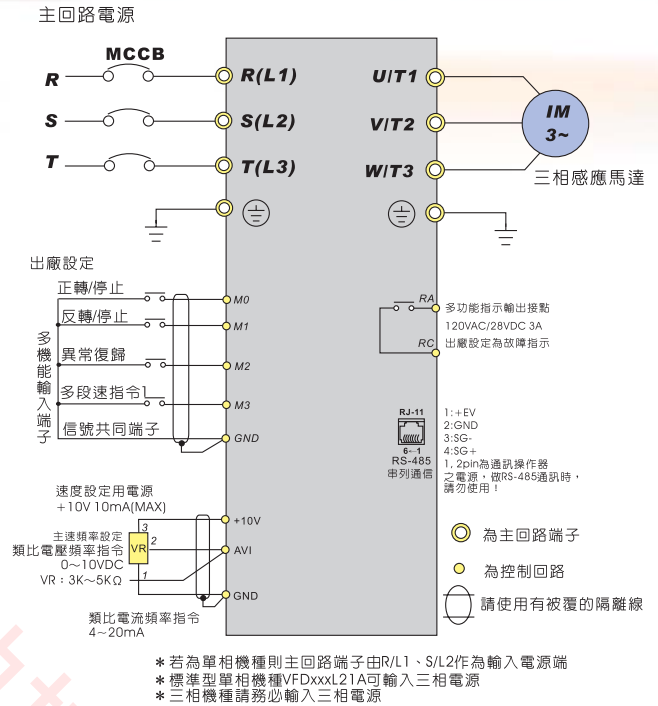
主回路電源

MCCB

R
S
T

R(L1)
S(L2)
T(L3)

U/T1
V/T2
W/T3

IM
3~

三相感應馬達

出廠設定

正轉/停止
反轉/停止
異常復歸
多段速指令1
信號共同端子

多機能輸入端子

M0
M1
M2
M3
GND

RA
RC

多功能指示輸出接點
120VAC/28VDC 3A
出廠設定為故障指示

RJ-11
6←1
RS-485
串列通信

1:+EV
2:GND
3:SG-
4:SG+
1, 2pin為通訊操作器之電源，做RS-485通訊時，請勿使用！

速度設定用電源
+10V 10mA(MAX)

主速頻率設定
類比電壓頻率指令
0~10VDC
VR：3K~5KΩ

3
2
1
VR

+10V
AVI
GND

類比電流頻率指令
4~20mA

為主回路端子
為控制回路
請使用有被覆的隔離線

＊若為單相機種則主回路端子由R/L1、S/L2作為輸入電源端
＊標準型單相機種VFDxxxL21A可輸入三相電源
＊三相機種請務必輸入三相電源